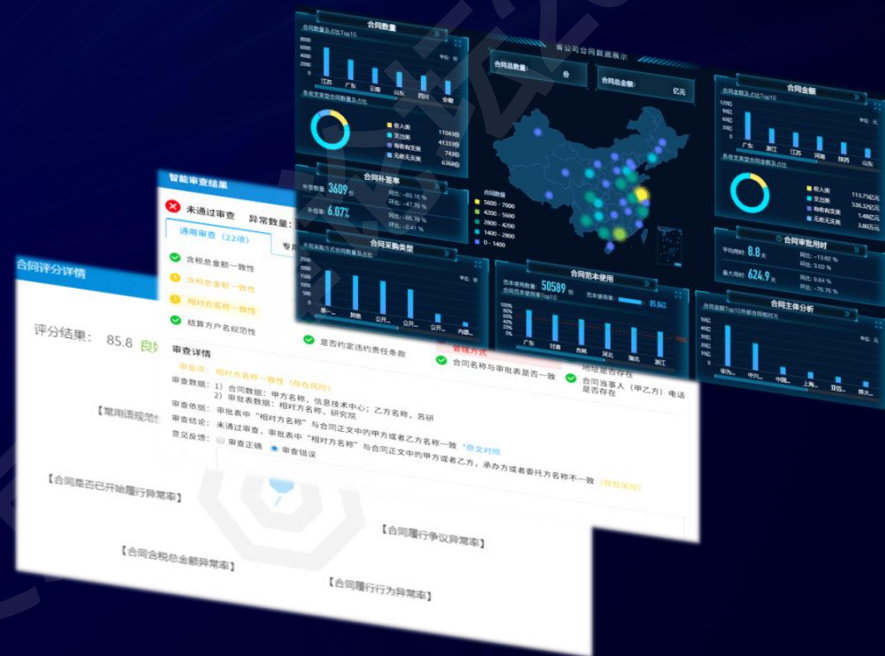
合同数量

合同数量占比Top10

江苏 广东 云南 山东 四川 安徽

合同总数量： 份

合同总金额： 亿元

合同金额

合同金额占比Top10

广东 浙江 江苏 河南 陕西 山东

收入类 支出类 有收有支类 无收无支类

11043份 41103份 743份 6368份

113.72亿元 536.32亿元 1.48亿元 3.86亿元

合同补签率

3609 份

6.07%

同比 -93.16%

环比 -47.76%

同比 -85.76%

环比 -2.41%

5600 - 7000

4200 - 5600

2800 - 4200

1400 - 2800

0 - 1400

合同审批用时

8.8 天

624.9 天

同比 -13.62%

环比 3.03%

同比 9.64%

环比 -76.76%

合同采购类型

合同范本使用

50589 份

85.8%

广东 甘肃 吉林 河北 湖北 浙江

合同主体分析

智能审查结果

未通过审查

异常数量：

通用审查（22项）

含税总金额一致性

合同价款一致性

相对方名称一致性

结算方户名规范性

是否约定违约责任条款

合同名称与审批表是否一致

地址是否存在

合同当事人（甲乙方）电话是否存在

合同评分详情

评分结果： 85.8 良好

审查详情

审查项： 相对方名称一致性（存在风险）

审查数据： 1） 合同数据：甲方名称，信息技术中心；乙方名称，苏研

2） 审批表数据：相对方名称，研究院

审查依据： 审批表中“相对方名称”与合同正文中的甲方或者乙方名称一致 “原文对照

审查结论： 未通过审查，审批表中“相对方名称”与合同正文中的甲方或者乙方，承办方或者委托方名称不一致（存在风险）

意见反馈： 审查正确 审查错误

【常用语规范性】

【合同是否已开始履行异常率】

【合同履行争议异常率】

【合同合税总金额异常率】

【合同履行行为异常率】